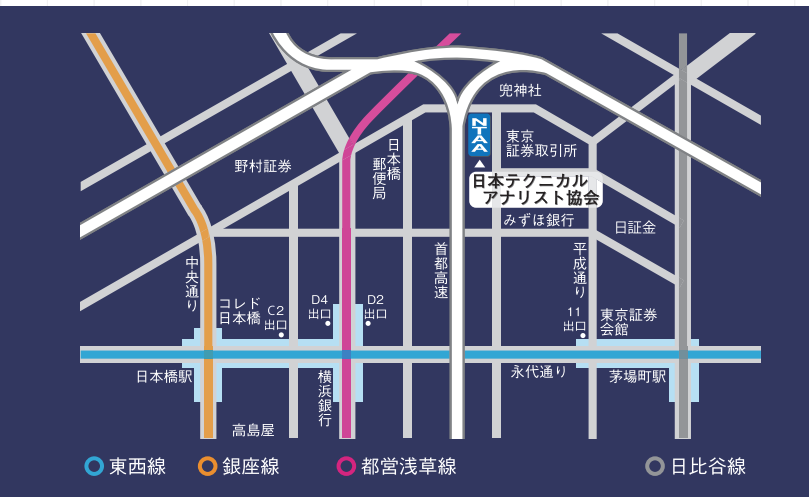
兜神社

NTAA

東京証券取引所

日本橋郵便局

野村証券

日本テクニカルアナリスト協会

みずほ銀行

日証金

中央通り

首都高速

平成通り

コレド日本橋

C2出口

D4出口

D2出口

11出口

東京証券会館

日本橋駅

横浜銀行

永代通り

茅場町駅

高島屋

東西線　銀座線　都営浅草線　日比谷線